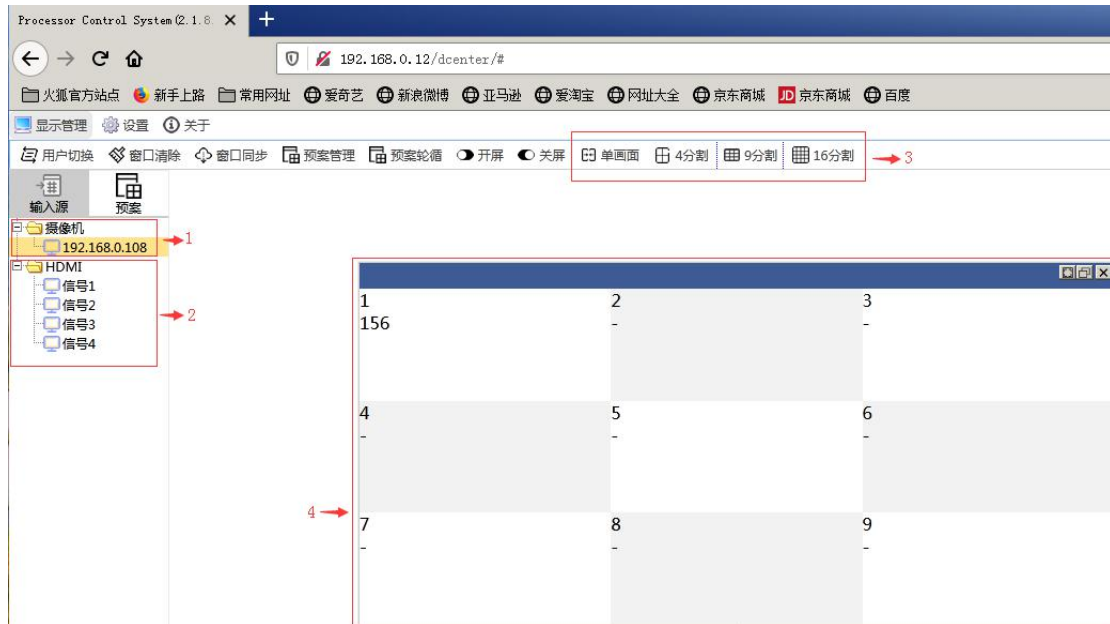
Processor Control System (2.1.8.

192.168.0.12/dcenter/#

火狐官方站点 新手上路 常用网址 爱奇艺 新浪微博 亚马逊 爱淘宝 网址大全 京东商城 JD 京东商城 百度

显示管理 设置 关于

用户切换 窗口清除 窗口同步 预案管理 预案轮循 开屏 关屏 单画面 4分割 9分割 16分割 3

输入源 预案

摄像机
192.168.0.108 1

HDMI
信号1
信号2
信号3
信号4 2

4

| 1<br>156 | 2<br>- | 3<br>- |
|---|---|---|
| 4<br>- | 5<br>- | 6<br>- |
| 7<br>- | 8<br>- | 9<br>- |